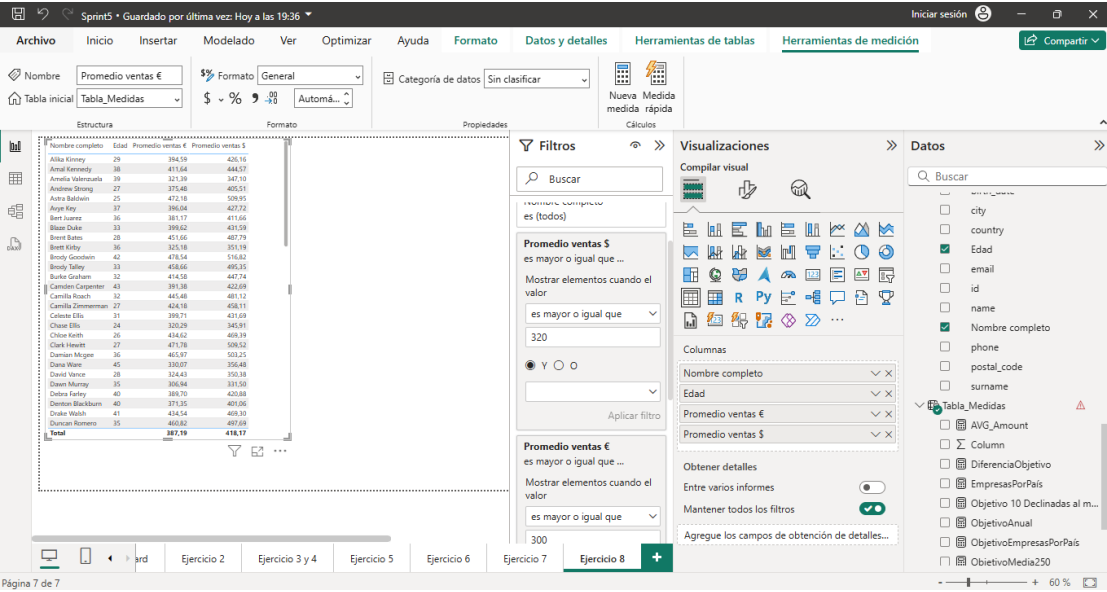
Sprint5 • Guardado por última vez: Hoy a las 19:36

Iniciar sesión

Archivo Inicio Insertar Modelado Ver Optimizar Ayuda Formato Datos y detalles Herramientas de tablas Herramientas de medición

Compartir

Nombre Promedio ventas €
Tabla inicial Tabla_Medidas
Estructura

Formato General
$ % , .00 Automá...
Formato

Categoría de datos Sin clasificar
Propiedades

Nueva medida Medida rápida
Cálculos

| Nombre completo | Edad | Promedio ventas € | Promedio ventas $ |
|---|---|---|---|
| Alika Kinney | 29 | 394,59 | 426,16 |
| Amal Kennedy | 38 | 411,64 | 444,57 |
| Amelia Valenzuela | 39 | 321,39 | 347,10 |
| Andrew Strong | 27 | 375,48 | 405,51 |
| Astra Baldwin | 25 | 472,18 | 509,95 |
| Avye Key | 37 | 396,04 | 427,72 |
| Bert Juarez | 36 | 381,17 | 411,66 |
| Blaze Duke | 33 | 399,62 | 431,59 |
| Brent Bates | 28 | 451,66 | 487,79 |
| Brett Kirby | 36 | 325,18 | 351,19 |
| Brody Goodwin | 42 | 478,54 | 516,82 |
| Brody Talley | 33 | 458,66 | 495,35 |
| Burke Graham | 32 | 414,58 | 447,74 |
| Camden Carpenter | 43 | 391,38 | 422,69 |
| Camilla Roach | 32 | 445,48 | 481,12 |
| Camilla Zimmerman | 27 | 424,18 | 458,11 |
| Celeste Ellis | 31 | 399,71 | 431,69 |
| Chase Ellis | 24 | 320,29 | 345,91 |
| Chloe Keith | 26 | 434,62 | 469,39 |
| Clark Hewitt | 27 | 471,78 | 509,52 |
| Damian Mcgee | 36 | 465,97 | 503,25 |
| Dana Ware | 45 | 330,07 | 356,48 |
| David Vance | 28 | 324,43 | 350,38 |
| Dawn Murray | 35 | 306,94 | 331,50 |
| Debra Farley | 40 | 389,70 | 420,88 |
| Denton Blackburn | 40 | 371,35 | 401,06 |
| Drake Walsh | 41 | 434,54 | 469,30 |
| Duncan Romero | 35 | 460,82 | 497,69 |
| Total | | 387,19 | 418,17 |

Filtros
Buscar
Nombre completo
es (todos)
Promedio ventas $
es mayor o igual que ...
Mostrar elementos cuando el valor
es mayor o igual que
320
Y O
Aplicar filtro
Promedio ventas €
es mayor o igual que ...
Mostrar elementos cuando el valor
es mayor o igual que
300

Visualizaciones
Compilar visual
R Py
Columnas
Nombre completo
Edad
Promedio ventas €
Promedio ventas $
Obtener detalles
Entre varios informes
Mantener todos los filtros
Agregue los campos de obtención de detalles...

Datos
Buscar
birth_date
city
country
Edad
email
id
name
Nombre completo
phone
postal_code
surname
Tabla_Medidas
AVG_Amount
Column
DiferenciaObjetivo
EmpresasPorPaís
Objetivo 10 Declinadas al m...
ObjetivoAnual
ObjetivoEmpresasPorPaís
ObjetivoMedia250

ard Ejercicio 2 Ejercicio 3 y 4 Ejercicio 5 Ejercicio 6 Ejercicio 7 Ejercicio 8 +

Página 7 de 7
60 %